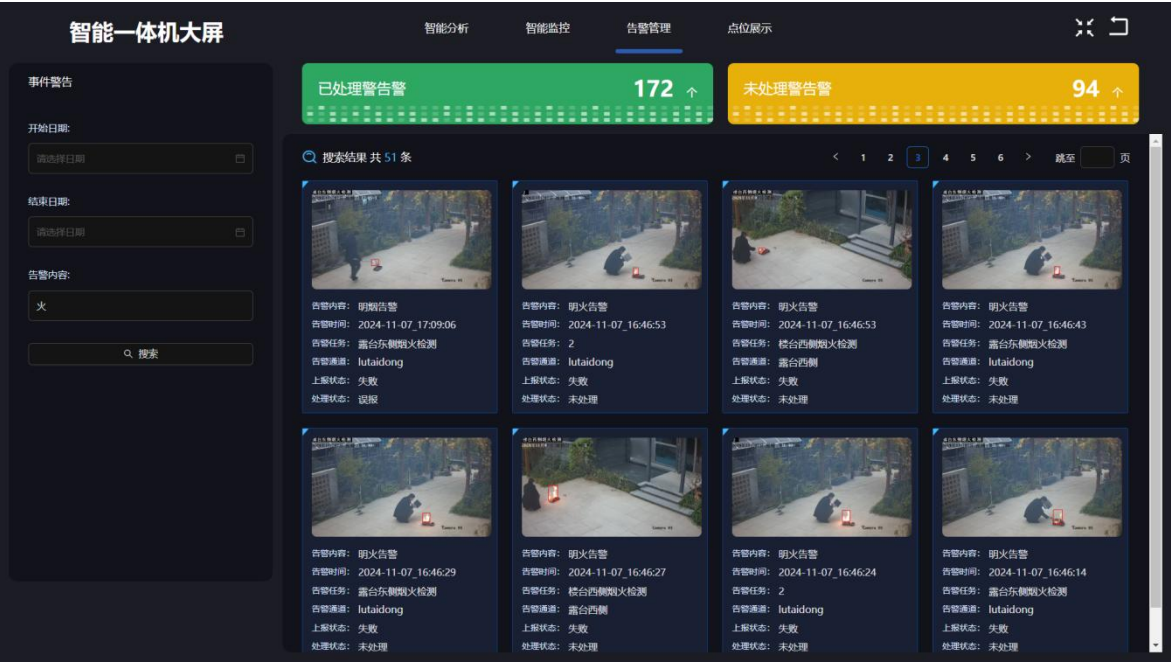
智能一体机大屏

智能分析 智能监控 告警管理 点位展示

事件警告

开始日期:
请选择日期

结束日期:
请选择日期

告警内容:
火

搜索

已处理警告警 172 ↑

未处理警告警 94 ↑

搜索结果 共 51 条

< 1 2 3 4 5 6 > 跳至 页

告警内容: 明烟告警
告警时间: 2024-11-07_17:09:06
告警任务: 露台东侧烟火检测
告警通道: lutaidong
上报状态: 失败
处理状态: 误报

告警内容: 明火告警
告警时间: 2024-11-07_16:46:53
告警任务: 2
告警通道: lutaidong
上报状态: 失败
处理状态: 未处理

告警内容: 明火告警
告警时间: 2024-11-07_16:46:53
告警任务: 楼台西侧烟火检测
告警通道: 露台西侧
上报状态: 失败
处理状态: 未处理

告警内容: 明火告警
告警时间: 2024-11-07_16:46:43
告警任务: 露台东侧烟火检测
告警通道: lutaidong
上报状态: 失败
处理状态: 未处理

告警内容: 明火告警
告警时间: 2024-11-07_16:46:29
告警任务: 露台东侧烟火检测
告警通道: lutaidong
上报状态: 失败
处理状态: 未处理

告警内容: 明火告警
告警时间: 2024-11-07_16:46:27
告警任务: 楼台西侧烟火检测
告警通道: 露台西侧
上报状态: 失败
处理状态: 未处理

告警内容: 明火告警
告警时间: 2024-11-07_16:46:24
告警任务: 2
告警通道: lutaidong
上报状态: 失败
处理状态: 未处理

告警内容: 明火告警
告警时间: 2024-11-07_16:46:14
告警任务: 露台东侧烟火检测
告警通道: lutaidong
上报状态: 失败
处理状态: 未处理